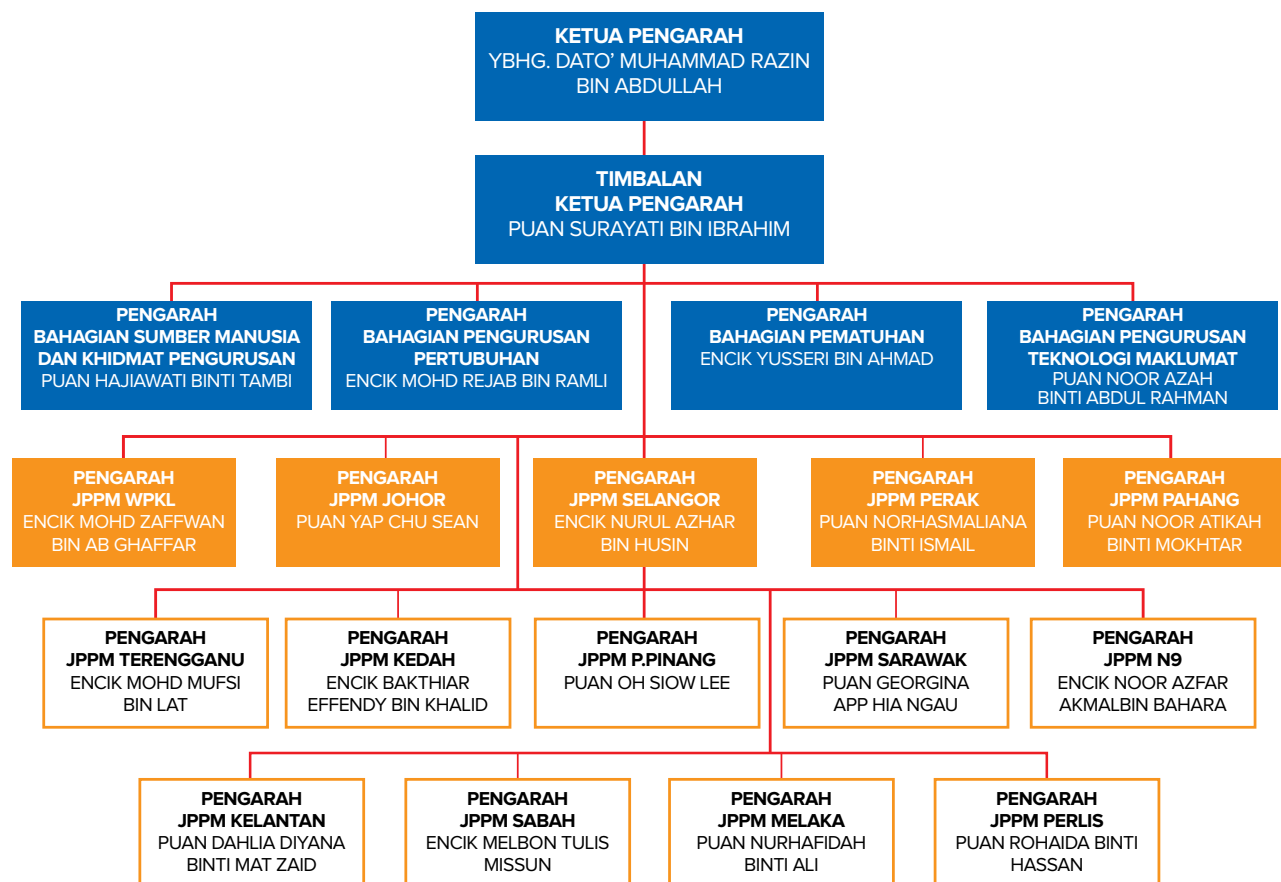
KETUA PENGARAH
YBHG. DATO' MUHAMMAD RAZIN BIN ABDULLAH

TIMBALAN KETUA PENGARAH
PUAN SURAYATI BIN IBRAHIM

PENGARAH BAHAGIAN SUMBER MANUSIA DAN KHIDMAT PENGURUSAN
PUAN HAJIAWATI BINTI TAMBI

PENGARAH BAHAGIAN PENGURUSAN PERTUBUHAN
ENCIK MOHD REJAB BIN RAMLI

PENGARAH BAHAGIAN PEMATUHAN
ENCIK YUSSERI BIN AHMAD

PENGARAH BAHAGIAN PENGURUSAN TEKNOLOGI MAKLUMAT
PUAN NOOR AZAH BINTI ABDUL RAHMAN

PENGARAH JPPM WPKL
ENCIK MOHD ZAFFWAN BIN AB GHAFFAR

PENGARAH JPPM JOHOR
PUAN YAP CHU SEAN

PENGARAH JPPM SELANGOR
ENCIK NURUL AZHAR BIN HUSIN

PENGARAH JPPM PERAK
PUAN NORHASMALIANA BINTI ISMAIL

PENGARAH JPPM PAHANG
PUAN NOOR ATIKAH BINTI MOKHTAR

PENGARAH JPPM TERENGGANU
ENCIK MOHD MUFSI BIN LAT

PENGARAH JPPM KEDAH
ENCIK BAKTHIAR EFFENDY BIN KHALID

PENGARAH JPPM P.PINANG
PUAN OH SIOW LEE

PENGARAH JPPM SARAWAK
PUAN GEORGINA APP HIA NGAU

PENGARAH JPPM N9
ENCIK NOOR AZFAR AKMALBIN BAHARA

PENGARAH JPPM KELANTAN
PUAN DAHLIA DIYANA BINTI MAT ZAID

PENGARAH JPPM SABAH
ENCIK MELBON TULIS MISSUN

PENGARAH JPPM MELAKA
PUAN NURHAFIDAH BINTI ALI

PENGARAH JPPM PERLIS
PUAN ROHAIDA BINTI HASSAN